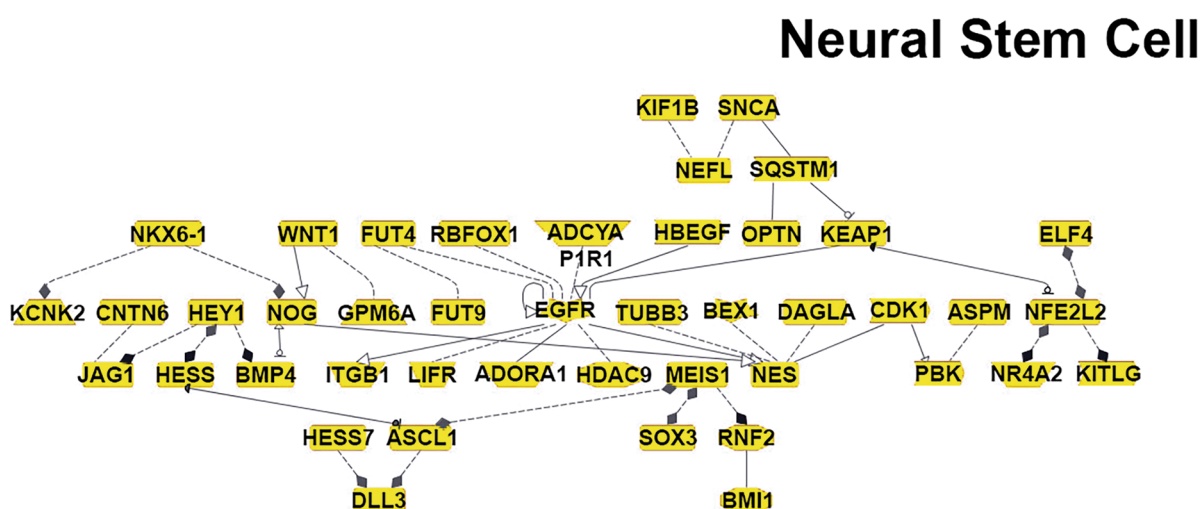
Neural Stem Cell

KIF1B SNCA

NEFL SQSTM1

NKX6-1 WNT1 FUT4 RBFOX1 ADCYAP1R1 HBEGF OPTN KEAP1 ELF4

KCNK2 CNTN6 HEY1 NOG GPM6A FUT9 EGFR TUBB3 BEX1 DAGLA CDK1 ASPM NFE2L2

JAG1 HESS BMP4 ITGB1 LIFR ADORA1 HDAC9 MEIS1 NES PBK NR4A2 KITLG

HESS7 ASCL1 SOX3 RNF2

DLL3 BMI1